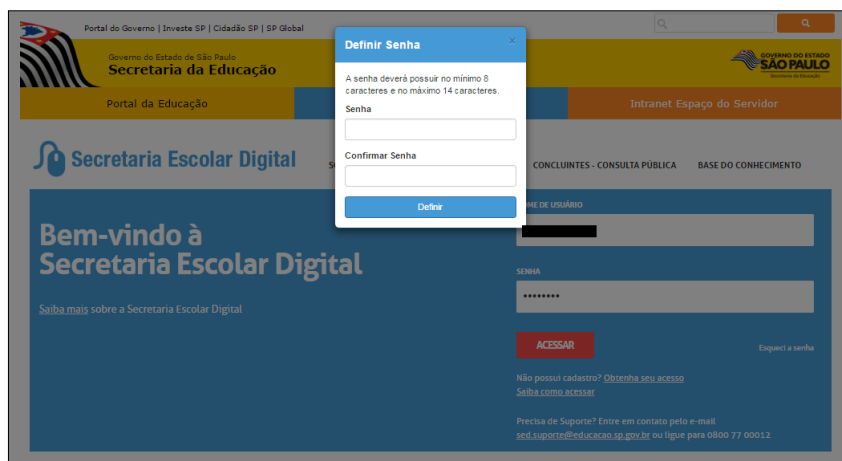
Portal do Governo | Investe SP | Cidadão SP | SP Global

Governo do Estado de São Paulo
Secretaria da Educação

GOVERNO DO ESTADO
SÃO PAULO
Secretaria da Educação

Portal da Educação

Intranet Espaço do Servidor

Secretaria Escolar Digital

S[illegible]

CONCLUINTES - CONSULTA PÚBLICA

BASE DO CONHECIMENTO

Definir Senha

×

A senha deverá possuir no mínimo 8 caracteres e no máximo 14 caracteres.

Senha

Confirmar Senha

Definir

Bem-vindo à Secretaria Escolar Digital

Saiba mais sobre a Secretaria Escolar Digital

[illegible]ME DE USUÁRIO

SENHA

••••••••

ACESSAR

Esqueci a senha

Não possui cadastro? Obtenha seu acesso
Saiba como acessar

Precisa de Suporte? Entre em contato pelo e-mail sed.suporte@educacao.sp.gov.br ou ligue para 0800 77 00012